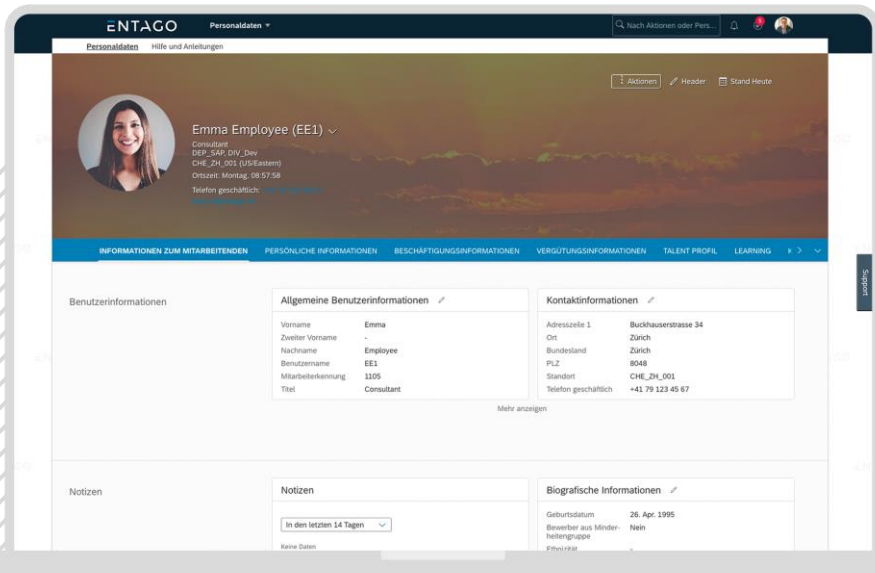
ENTAGO Personaldaten

Nach Aktionen oder Pers...

Personaldaten Hilfe und Anleitungen

Aktionen Header Stand Heute

Emma Employee (EE1)

Consultant
DEP_SAP_DIV_Dev
CHE_ZH_001 (US/Eastern)
Ortszeit: Montag, 08:57:58

Telefon geschäftlich: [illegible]
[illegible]

INFORMATIONEN ZUM MITARBEITENDEN PERSÖNLICHE INFORMATIONEN BESCHÄFTIGUNGSINFORMATIONEN VERGÜTUNGSINFORMATIONEN TALENT PROFIL LEARNING

Support

Benutzerinformationen

Allgemeine Benutzerinformationen

| | |
|---|---|
| Vorname | Emma |
| Zweiter Vorname | - |
| Nachname | Employee |
| Benutzername | EE1 |
| Mitarbeiterkennung | 1105 |
| Titel | Consultant |

Kontaktinformationen

| | |
|---|---|
| Adresszeile 1 | Buckhauserstrasse 34 |
| Ort | Zürich |
| Bundesland | Zürich |
| PLZ | 8048 |
| Standort | CHE_ZH_001 |
| Telefon geschäftlich | +41 79 123 45 67 |

Mehr anzeigen

Notizen

Notizen

In den letzten 14 Tagen

Keine Daten

Biografische Informationen

| | |
|---|---|
| Geburtsdatum | 26. Apr. 1995 |
| Bewerber aus Minderheitengruppe | Nein |
| Ethnizität | - |